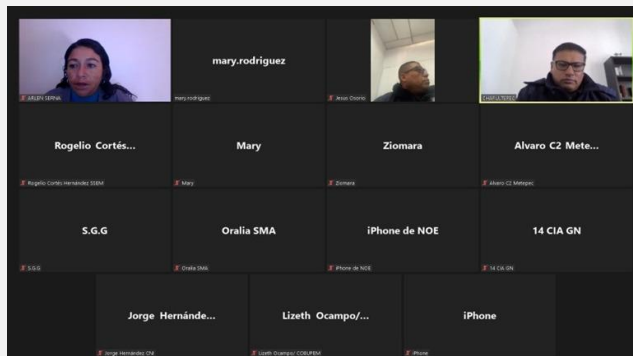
ARLEN SERNA

mary.rodriguez

mary.rodriguez

Jesus Osorio

CHAPULTEPEC

Rogelio Cortés...

Rogelio Cortés Hernández SSEM

Mary

Mary

Ziomara

Ziomara

Alvaro C2 Mete...

Alvaro C2 Metepec

S.G.G

S.G.G

Oralia SMA

Oralia SMA

iPhone de NOE

iPhone de NOE

14 CIA GN

14 CIA GN

Jorge Hernánde...

Jorge Hernández CNI

Lizeth Ocampo/...

Lizeth Ocampo/ COBUPEM

iPhone

iPhone